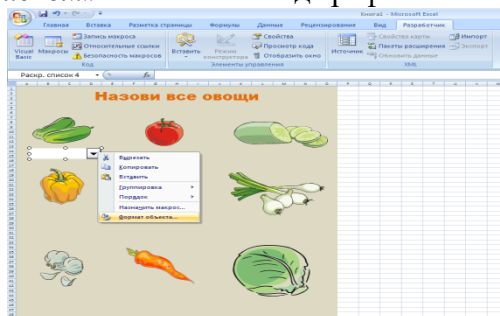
Книга1 - Microsoft Excel

Главная Вставка Разметка страницы Формулы Данные Рецензирование Вид Разработчик

Visual Basic Макросы Запись макроса Относительные ссылки Безопасность макросов Код

Вставить Режим конструктора Свойства Просмотр кода Отобразить окно Элементы управления

Источник Свойства карты Пакеты расширения Обновить данные Импорт Экспорт XML

Раскр. список 4

Назови все овощи

Вырезать
Копировать
Вставить
Группировка
Порядок
Назначить макрос...
Формат объекта...